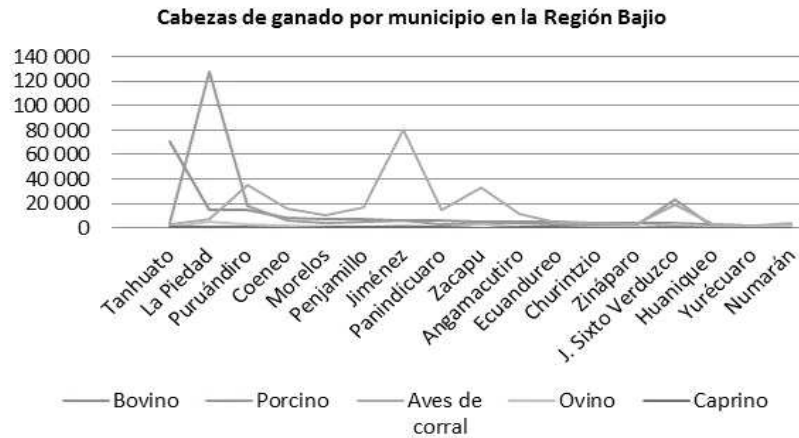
Cabezas de ganado por municipio en la Región Bajio

140 000
120 000
100 000
80 000
60 000
40 000
20 000
0

Tanhuato
La Piedad
Puruándiro
Coeneo
Morelos
Penjamillo
Jiménez
Panindícuaro
Zacapu
Angamacutiro
Ecuandureo
Churintzio
Zináparo
J. Sixto Verduzco
Huaniqueo
Yurécuaro
Numarán

Bovino
Porcino
Aves de corral
Ovino
Caprino